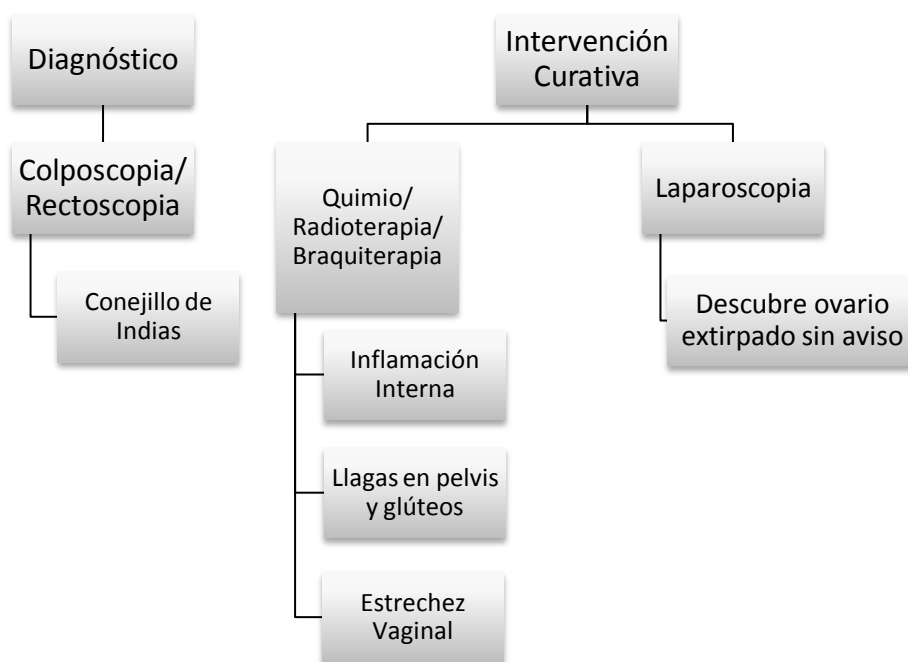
Diagnóstico

Colposcopia/ Rectoscopia

Conejillo de Indias

Intervención Curativa

Quimio/ Radioterapia/ Braquiterapia

Inflamación Interna

Llagas en pelvis y glúteos

Estrechez Vaginal

Laparoscopia

Descubre ovario extirpado sin aviso